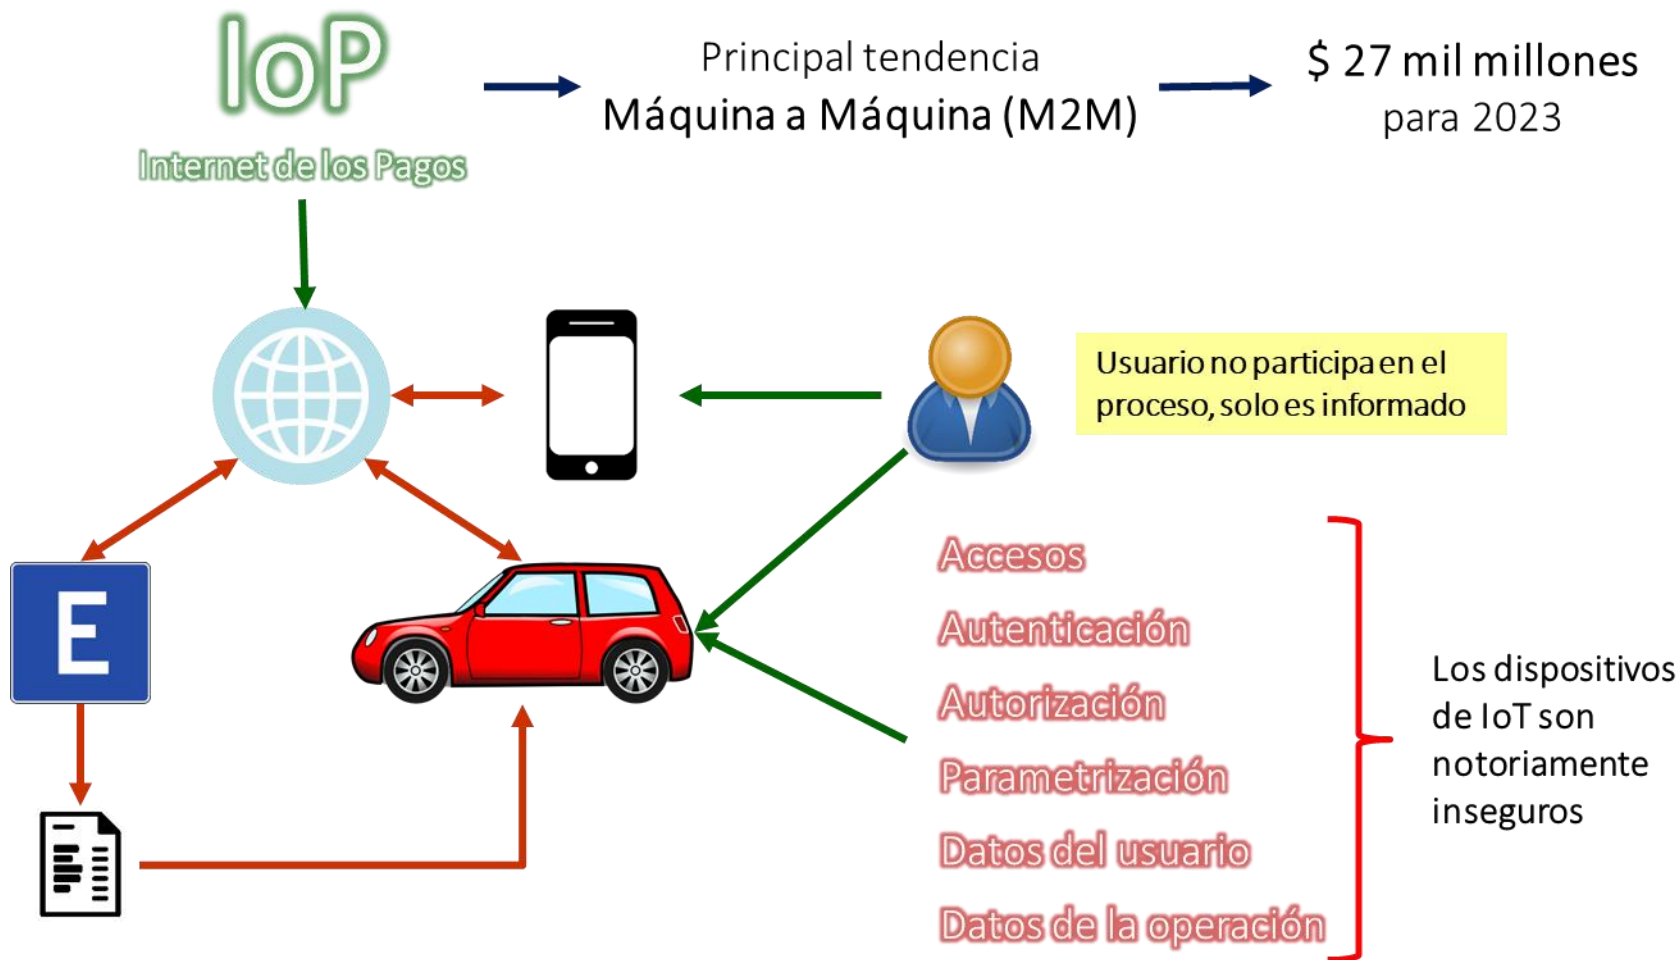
IoP
Internet de los Pagos

Principal tendencia
Máquina a Máquina (M2M)

$ 27 mil millones
para 2023

Usuario no participa en el proceso, solo es informado

E

Accesos
Autenticación
Autorización
Parametrización
Datos del usuario
Datos de la operación

Los dispositivos de IoT son notoriamente inseguros